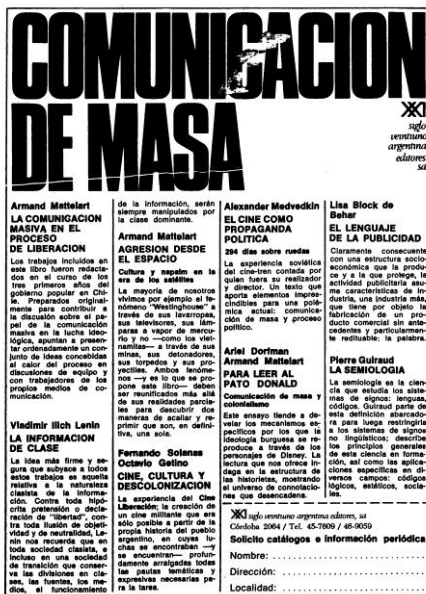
COMUNICACION DE MASA

XXI siglo veintiuno argentina editores sa

Armand Mattelart
LA COMUNICACION MASIVA EN EL PROCESO DE LIBERACION

Los trabajos incluidos en este libro fueron redactados en el curso de los tres primeros años del gobierno popular en Chile. Preparados originalmente para contribuir a la discusión sobre el papel de la comunicación masiva en la lucha ideológica, apuntan a presentar ordenadamente un conjunto de ideas concebidas al calor del proceso en discusiones de equipo y con trabajadores de los propios medios de comunicación.

Vladimir Ilich Lenin
LA INFORMACION DE CLASE

La idea más firme y segura que subyace a todos estos trabajos es aquella relativa a la naturaleza clasista de la información. Contra toda hipócrita pretensión o declaración de "libertad", contra toda ilusión de objetividad y de neutralidad, Lenin nos recuerda que en toda sociedad clasista, e incluso en una sociedad de transición que conserva las divisiones en clases, las fuentes, los medios, el funcionamiento de la información, serán siempre manipulados por la clase dominante.

Armand Mattelart
AGRESION DESDE EL ESPACIO

Cultura y napalm en la era de los satélites

La mayoría de nosotros vivimos por ejemplo el fenómeno "Westinghouse" a través de sus lavarropas, sus televisores, sus lámparas a vapor de mercurio y no —como los vietnamitas— a través de sus minas, sus detonadores, sus torpedos y sus proyectiles. Ambos fenómenos —y es lo que se propone este libro— deben ser reunificados más allá de sus realidades parciales para descubrir dos maneras de avasallar y reprimir que son, en definitiva, una sola.

Fernando Solanas
Octavio Getino
CINE, CULTURA Y DESCOLONIZACION

La experiencia del Cine Liberación; la creación de un cine militante que era sólo posible a partir de la propia historia del pueblo argentino, en cuyas luchas se encontraban —y se encuentran— profundamente arraigadas todas las pautas temáticas y expresivas necesarias para la tarea.

Alexander Medvedkin
EL CINE COMO PROPAGANDA POLITICA

294 días sobre ruedas

La experiencia soviética del cine-tren contada por quien fuera su realizador y director. Un texto que aporta elementos imprescindibles para una polémica actual: comunicación de masa y proceso político.

Ariel Dorfman
Armand Mattelart
PARA LEER AL PATO DONALD

Comunicación de masa y colonialismo

Este ensayo tiende a develar los mecanismos específicos por los que la ideología burguesa se reproduce a través de los personajes de Disney. La lectura que nos ofrecen deja en la estructura de las historietas, mostrando el universo de connotaciones que desencadena.

Lisa Block de Behar
EL LENGUAJE DE LA PUBLICIDAD

Claramente consecuente con una estructura socioeconómica que la produce y a la que protege, la actividad publicitaria asume características de industria, una industria más, que tiene por objeto la fabricación de un producto comercial en antecedentes y particularmente redituable: la palabra.

Pierre Guiraud
LA SEMIOLOGIA

La semiología es la ciencia que estudia los sistemas de signos: lenguas, códigos. Guiraud parte de esta definición abarcadora para luego restringirla a los sistemas de signos no lingüísticos; describe los principios generales de esta ciencia en formación, así como las aplicaciones específicas en diversos campos: códigos lógicos, estéticos, sociales.

XXI siglo veintiuno argentina editores, sa
Córdoba 2064 / Tel. 45-7809 / 46-9059
Solicito catálogos e información periódica
Nombre: ..............................
Dirección: ..............................
Localidad: ..............................